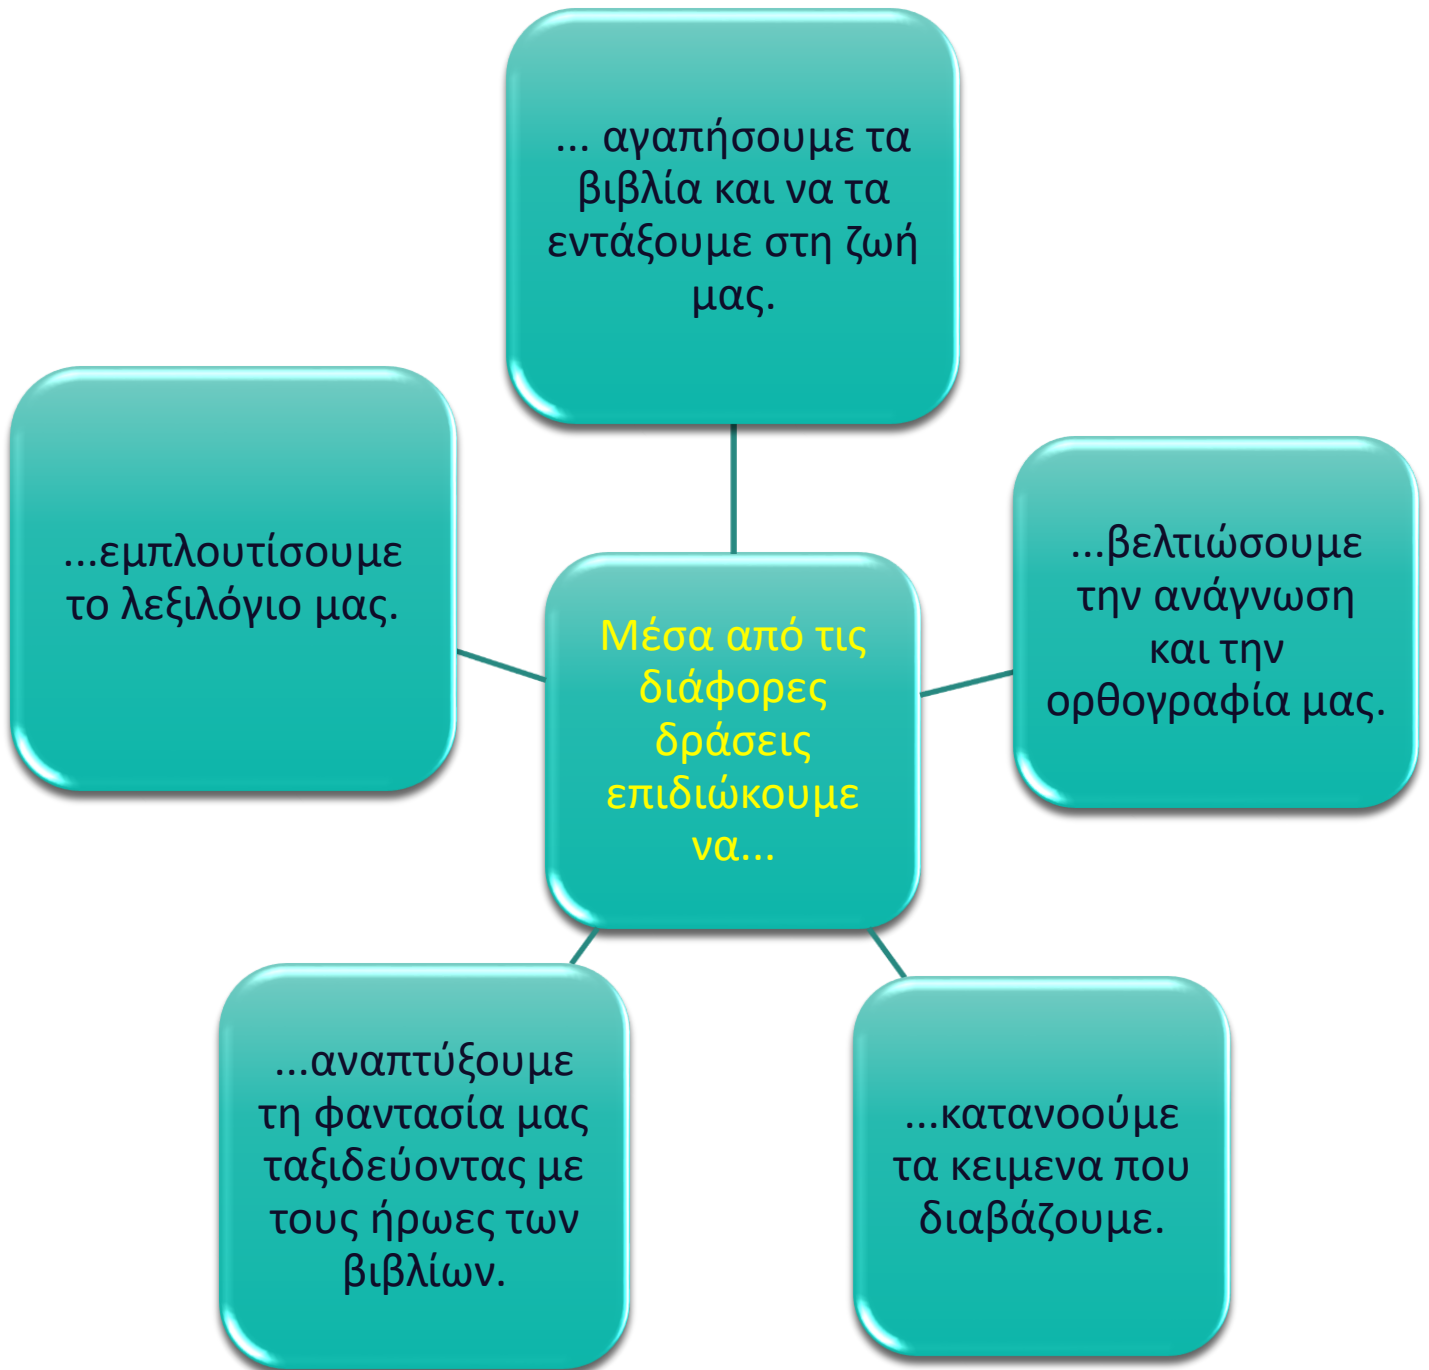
Μέσα από τις διάφορες δράσεις επιδιώκουμε να...

... αγαπήσουμε τα βιβλία και να τα εντάξουμε στη ζωή μας.

...βελτιώσουμε την ανάγνωση και την ορθογραφία μας.

...κατανοούμε τα κειμενα που διαβάζουμε.

...αναπτύξουμε τη φαντασία μας ταξιδεύοντας με τους ήρωες των βιβλίων.

...εμπλουτίσουμε το λεξιλόγιο μας.